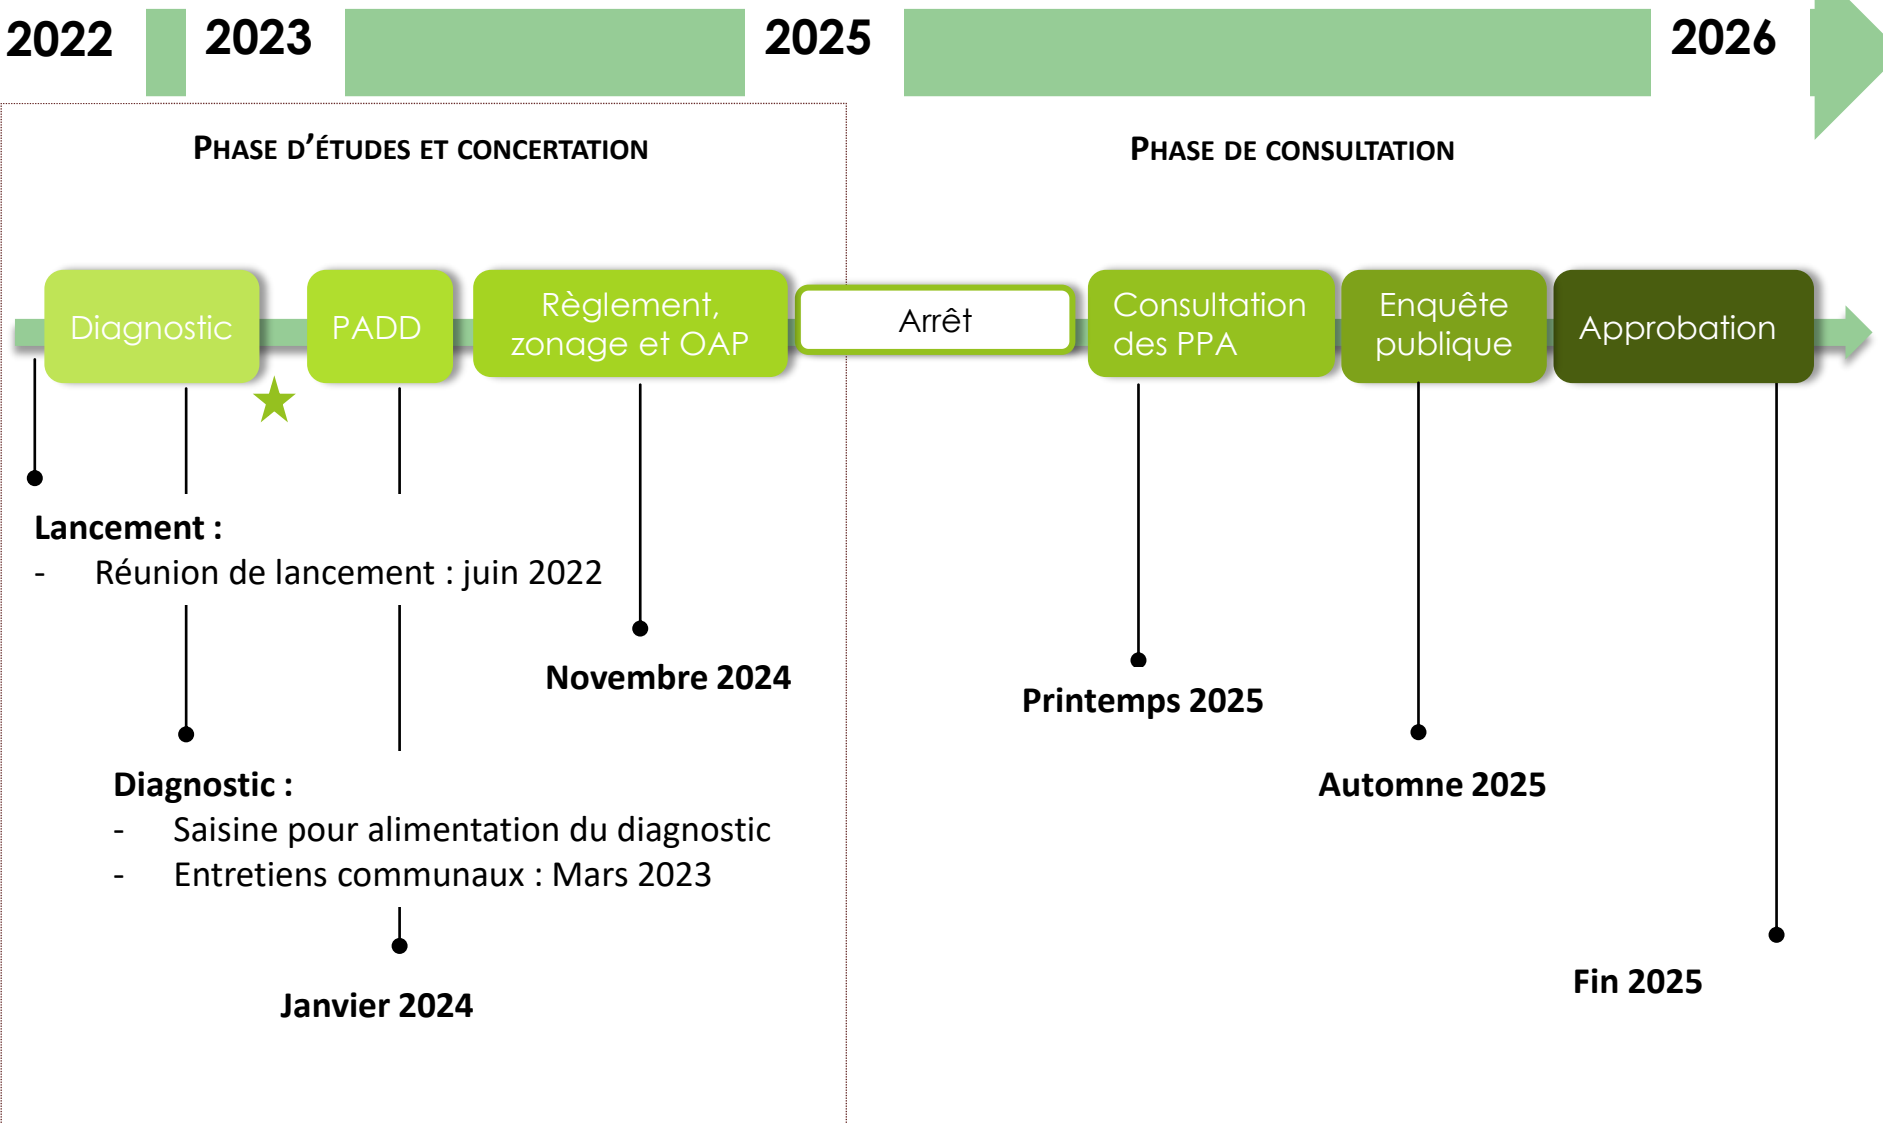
2022 2023 2025 2026

PHASE D'ÉTUDES ET CONCERTATION

PHASE DE CONSULTATION

Diagnostic

PADD

Règlement, zonage et OAP

Arrêt

Consultation des PPA

Enquête publique

Approbation

Lancement :
- Réunion de lancement : juin 2022

Novembre 2024

Printemps 2025

Automne 2025

Diagnostic :
- Saisine pour alimentation du diagnostic
- Entretiens communaux : Mars 2023

Janvier 2024

Fin 2025